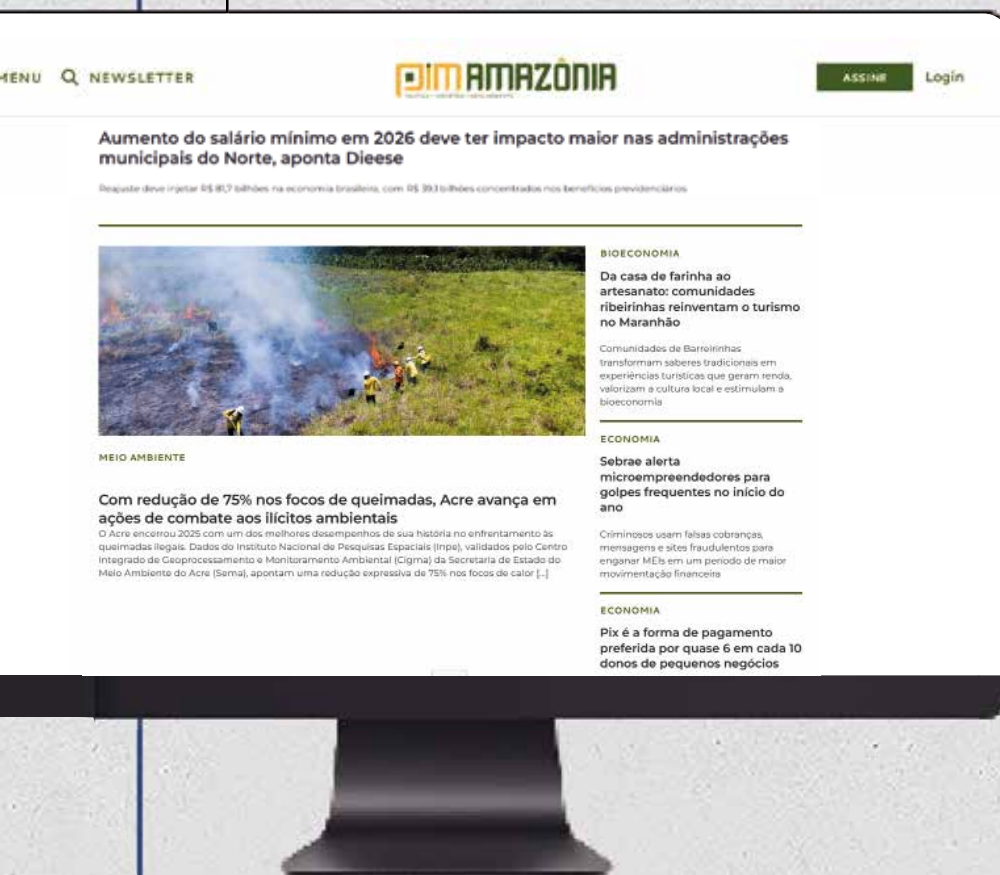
MENU NEWSLETTER

PIM AMAZÔNIA

ASSINE Login

Aumento do salário mínimo em 2026 deve ter impacto maior nas administrações municipais do Norte, aponta Dieese

Reajuste deve injetar R$ 81,7 bilhões na economia brasileira, com R$ 39,3 bilhões concentrados nos benefícios previdenciários

BIOECONOMIA

Da casa de farinha ao artesanato: comunidades ribeirinhas reinventam o turismo no Maranhão

Comunidades de Barreirinhas transformam saberes tradicionais em experiências turísticas que geram renda, valorizam a cultura local e estimulam a bioeconomia

ECONOMIA

Sebrae alerta microempreendedores para golpes frequentes no início do ano

Criminosos usam falsas cobranças, mensagens e sites fraudulentos para enganar MEIs em um período de maior movimentação financeira

ECONOMIA

Pix é a forma de pagamento preferida por quase 6 em cada 10 donos de pequenos negócios

MEIO AMBIENTE

Com redução de 75% nos focos de queimadas, Acre avança em ações de combate aos ilícitos ambientais

O Acre encerrou 2025 com um dos melhores desempenhos de sua história no enfrentamento às queimadas ilegais. Dados do Instituto Nacional de Pesquisas Espaciais (Inpe), validados pelo Centro Integrado de Geoprocessamento e Monitoramento Ambiental (Cigma) da Secretaria de Estado do Meio Ambiente do Acre (Sema), apontam uma redução expressiva de 75% nos focos de calor [...]